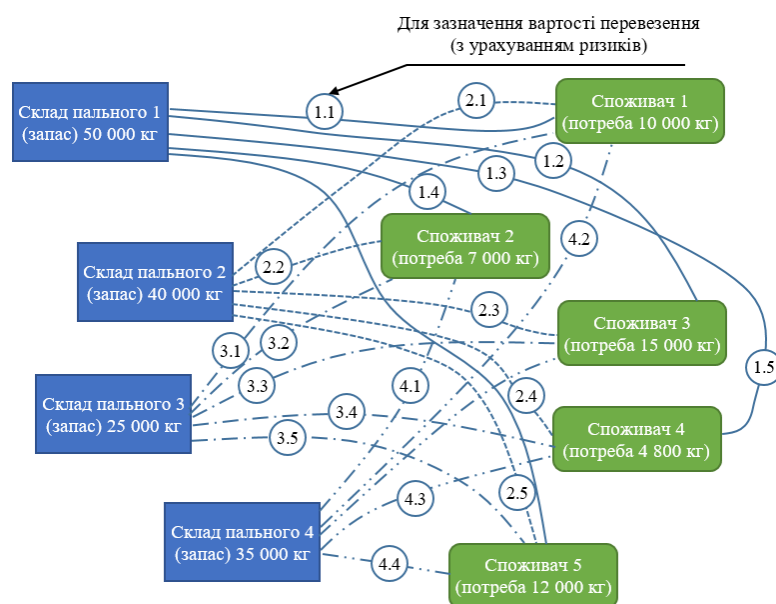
Для зазначення вартості перевезення
(з урахуванням ризиків)

Склад пального 1
(запас) 50 000 кг

Склад пального 2
(запас) 40 000 кг

Склад пального 3
(запас) 25 000 кг

Склад пального 4
(запас) 35 000 кг

Споживач 1
(потреба 10 000 кг)

Споживач 2
(потреба 7 000 кг)

Споживач 3
(потреба 15 000 кг)

Споживач 4
(потреба 4 800 кг)

Споживач 5
(потреба 12 000 кг)

1.1
2.1
1.2
1.3
1.4
4.2
2.2
2.3
3.1
3.2
3.3
1.5
4.1
2.4
3.4
3.5
4.3
2.5
4.4